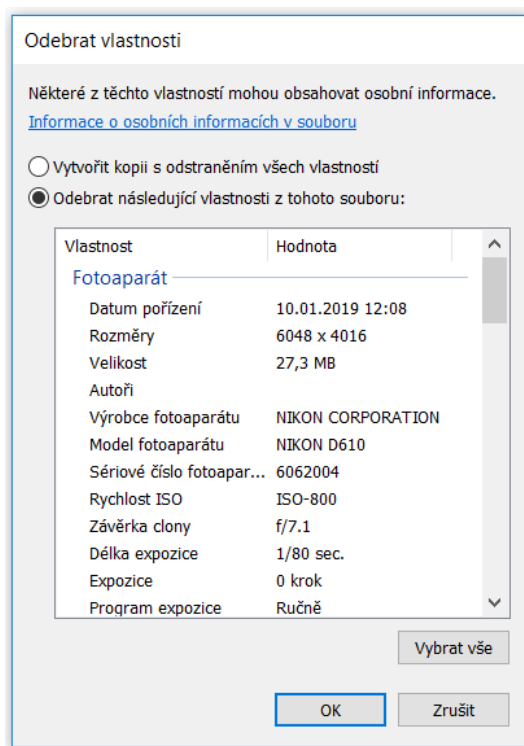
Odebrat vlastnosti

Některé z těchto vlastností mohou obsahovat osobní informace.

Informace o osobních informacích v souboru

Vytvořit kopii s odstraněním všech vlastností

Odebrat následující vlastnosti z tohoto souboru:

| Vlastnost | Hodnota |
|---|---|
| Fotoaparát | |
| Datum pořízení | 10.01.2019 12:08 |
| Rozměry | 6048 x 4016 |
| Velikost | 27,3 MB |
| Autoři | |
| Výrobce fotoaparátu | NIKON CORPORATION |
| Model fotoaparátu | NIKON D610 |
| Sériové číslo fotoapar... | 6062004 |
| Rychlost ISO | ISO-800 |
| Závěrka clony | f/7.1 |
| Délka expozice | 1/80 sec. |
| Expozice | 0 krok |
| Program expozice | Ručně |

Vybrat vše

OK

Zrušit